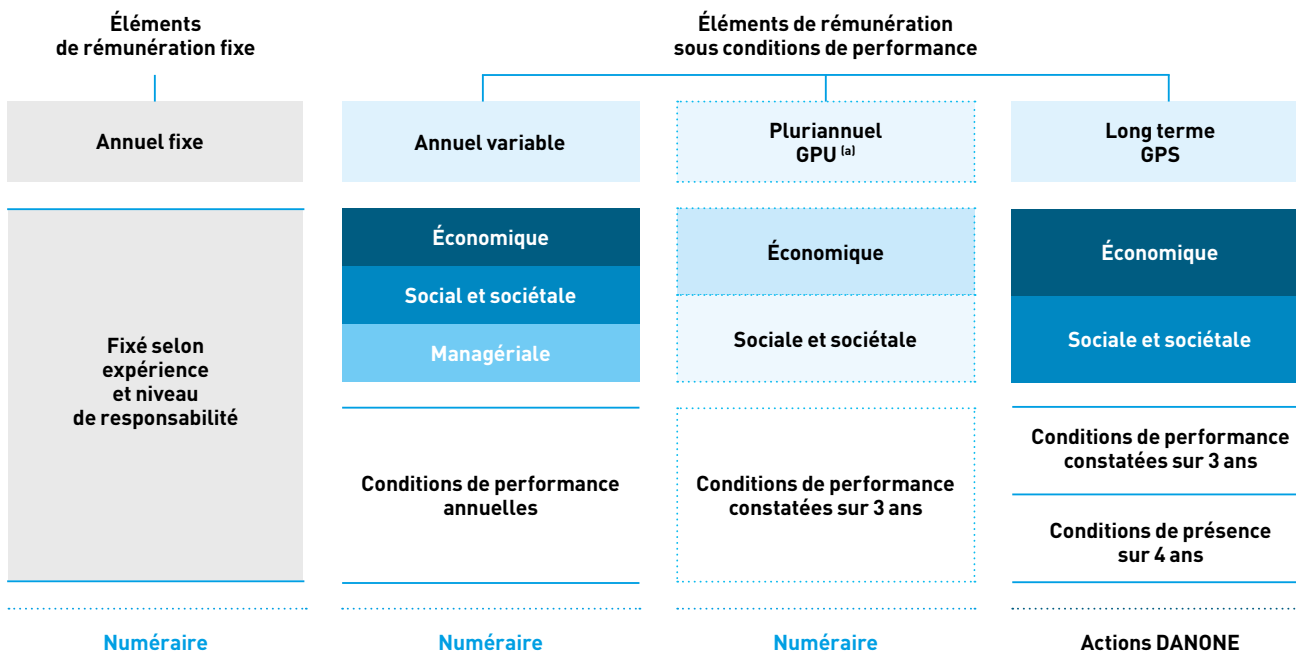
Éléments de rémunération fixe

Éléments de rémunération sous conditions de performance

Annuel fixe

Annuel variable

Pluriannuel GPU $^{(a)}$

Long terme GPS

Fixé selon expérience et niveau de responsabilité

Économique

Social et sociétale

Managériale

Conditions de performance annuelles

Économique

Sociale et sociétale

Conditions de performance constatées sur 3 ans

Économique

Sociale et sociétale

Conditions de performance constatées sur 3 ans

Conditions de présence sur 4 ans

Numéraire

Numéraire

Numéraire

Actions DANONE